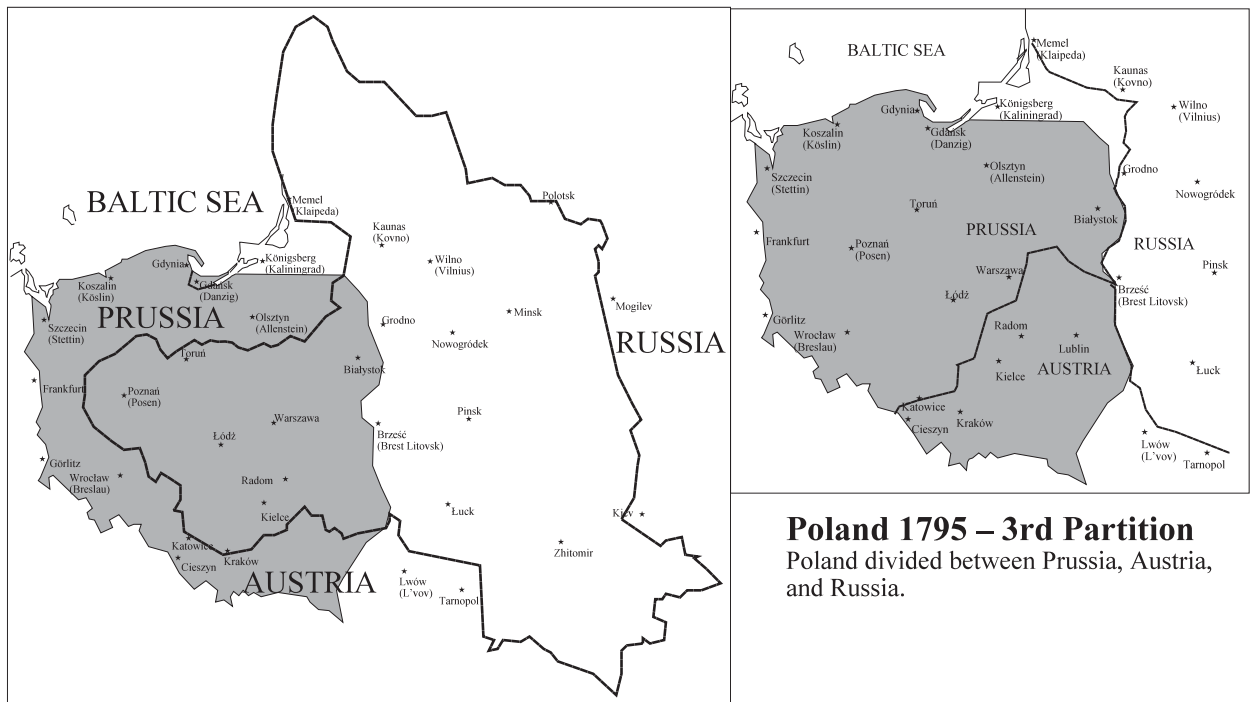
BALTIC SEA
Memel (Klaipeda)
Kaunas (Kovno)
Polotsk
Wilno (Vilnius)
Gdynia
Königsberg (Kaliningrad)
Koszalin (Köslin)
Gdańsk (Danzig)
PRUSSIA
Szczecin (Stettin)
Olsztyn (Allenstein)
Grodno
Minsk
Mogilev
Nowogródek
RUSSIA
Toruń
Białystok
Frankfurt
Poznań (Posen)
Warszawa
Łódż
Pinsk
Brześć (Brest Litovsk)
Görlitz
Wrocław (Breslau)
Radom
Kielce
Łuck
Kiev
Katowice
Cieszyn
Kraków
AUSTRIA
Zhitomir
Lwów (L'vov)
Tarnopol

BALTIC SEA
Memel (Klaipeda)
Kaunas (Kovno)
Wilno (Vilnius)
Gdynia
Königsberg (Kaliningrad)
Koszalin (Köslin)
Gdańsk (Danzig)
Olsztyn (Allenstein)
Grodno
Szczecin (Stettin)
Nowogródek
Toruń
Białystok
PRUSSIA
Frankfurt
Poznań (Posen)
RUSSIA
Pinsk
Warszawa
Brześć (Brest Litovsk)
Łódż
Görlitz
Radom
Wrocław (Breslau)
Lublin
Kielce
AUSTRIA
Łuck
Katowice
Cieszyn
Kraków
Lwów (L'vov)
Tarnopol

Poland 1795 – 3rd Partition
Poland divided between Prussia, Austria, and Russia.